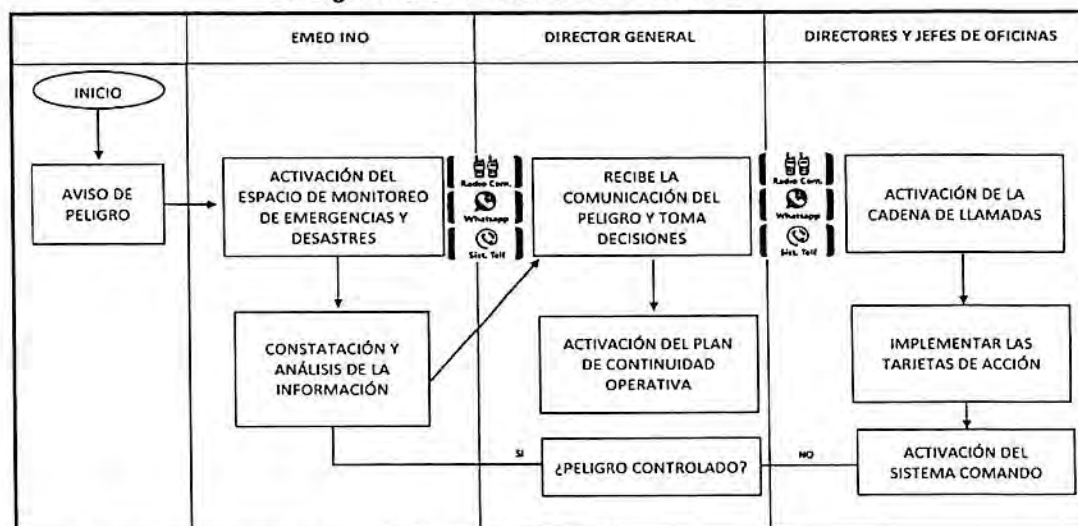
| | EMED INO | DIRECTOR GENERAL | DIRECTORES Y JEFES DE OFICINAS |
|---|---|---|---|

INICIO

AVISO DE PELIGRO

ACTIVACIÓN DEL ESPACIO DE MONITOREO DE EMERGENCIAS Y DESASTRES

Radio Com.

Whatsapp

Sist. Telf

RECIBE LA COMUNICACIÓN DEL PELIGRO Y TOMA DECISIONES

Radio Com.

Whatsapp

Sist. Telf

ACTIVACIÓN DE LA CADENA DE LLAMADAS

CONSTATACIÓN Y ANÁLISIS DE LA INFORMACIÓN

ACTIVACIÓN DEL PLAN DE CONTINUIDAD OPERATIVA

IMPLEMENTAR LAS TARJETAS DE ACCIÓN

SI

¿PELIGRO CONTROLADO?

NO

ACTIVACIÓN DEL SISTEMA COMANDO